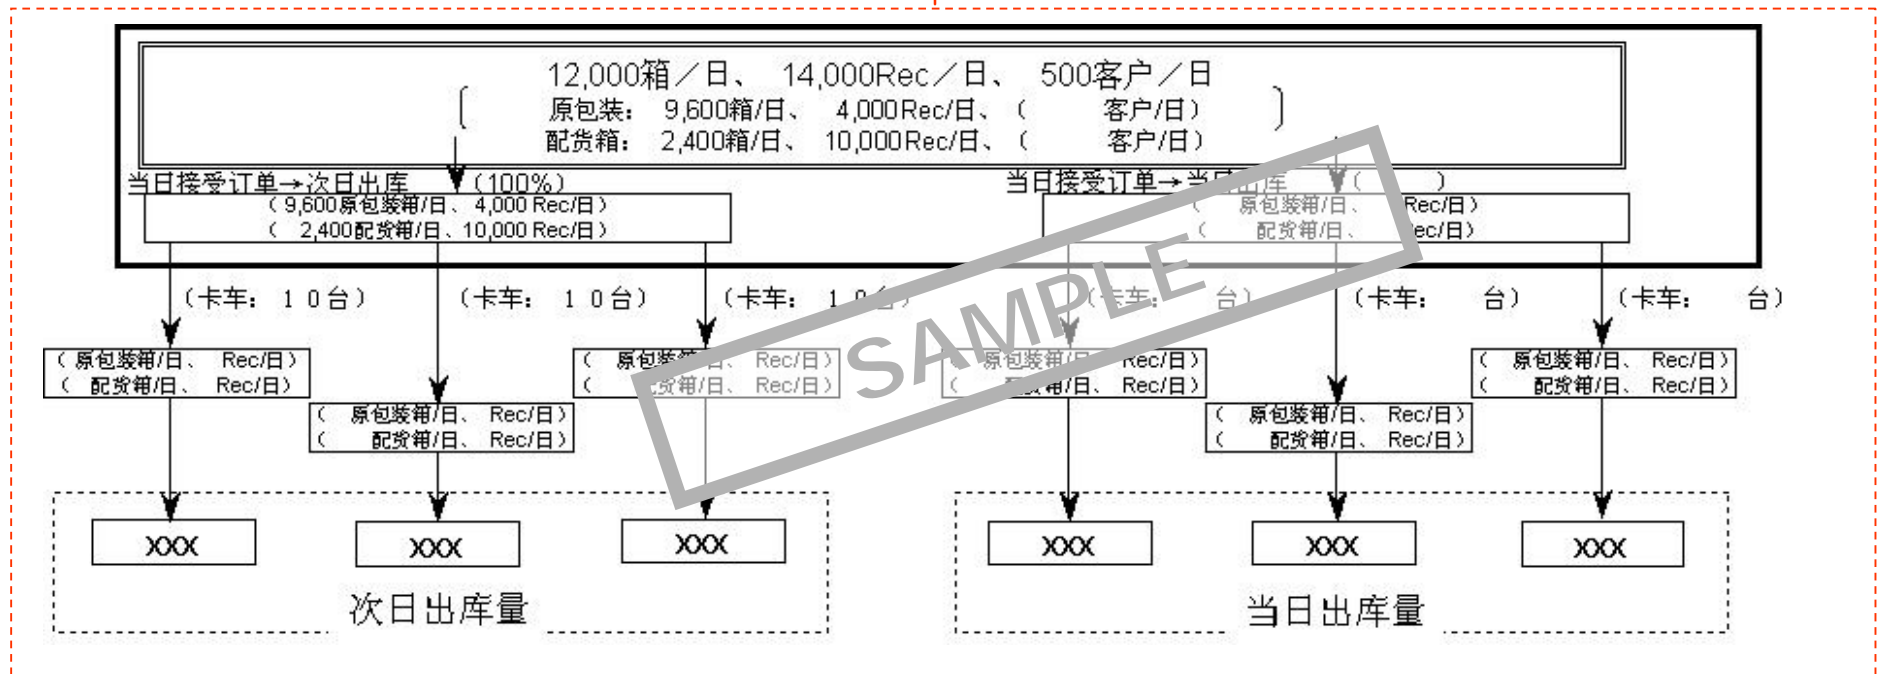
12,000箱／日、 14,000Rec／日、 500客户／日

原包装： 9,600箱/日、 4,000Rec/日、（ 客户/日）

配货箱： 2,400箱/日、 10,000Rec/日、（ 客户/日）

当日接受订单→次日出库 （100%）

（9,600原包装箱/日、 4,000 Rec/日）

（ 2,400配货箱/日、10,000 Rec/日）

当日接受订单→当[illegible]出库 （ ）

（ 原包装箱/日、 Rec/日）

（ 配货箱/日、 Rec/日）

（卡车： 10台）

（卡车： 10台）

（卡车： 1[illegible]台）

（卡车： 台）

（卡车： 台）

（卡车： 台）

（ 原包装箱/日、 Rec/日）
（ 配货箱/日、 Rec/日）

（ 原包装箱/日、 Rec/日）
（ 配货箱/日、 Rec/日）

（ 原包装箱/日、 Rec/日）
（ 配货箱/日、 Rec/日）

（ 原包装箱/日、 Rec/日）
（ 配货箱/日、 Rec/日）

（ 原包装箱/日、 Rec/日）
（ 配货箱/日、 Rec/日）

（ 原包装箱/日、 Rec/日）
（ 配货箱/日、 Rec/日）

SAMPLE

XXX XXX XXX

次日出库量

XXX XXX XXX

当日出库量